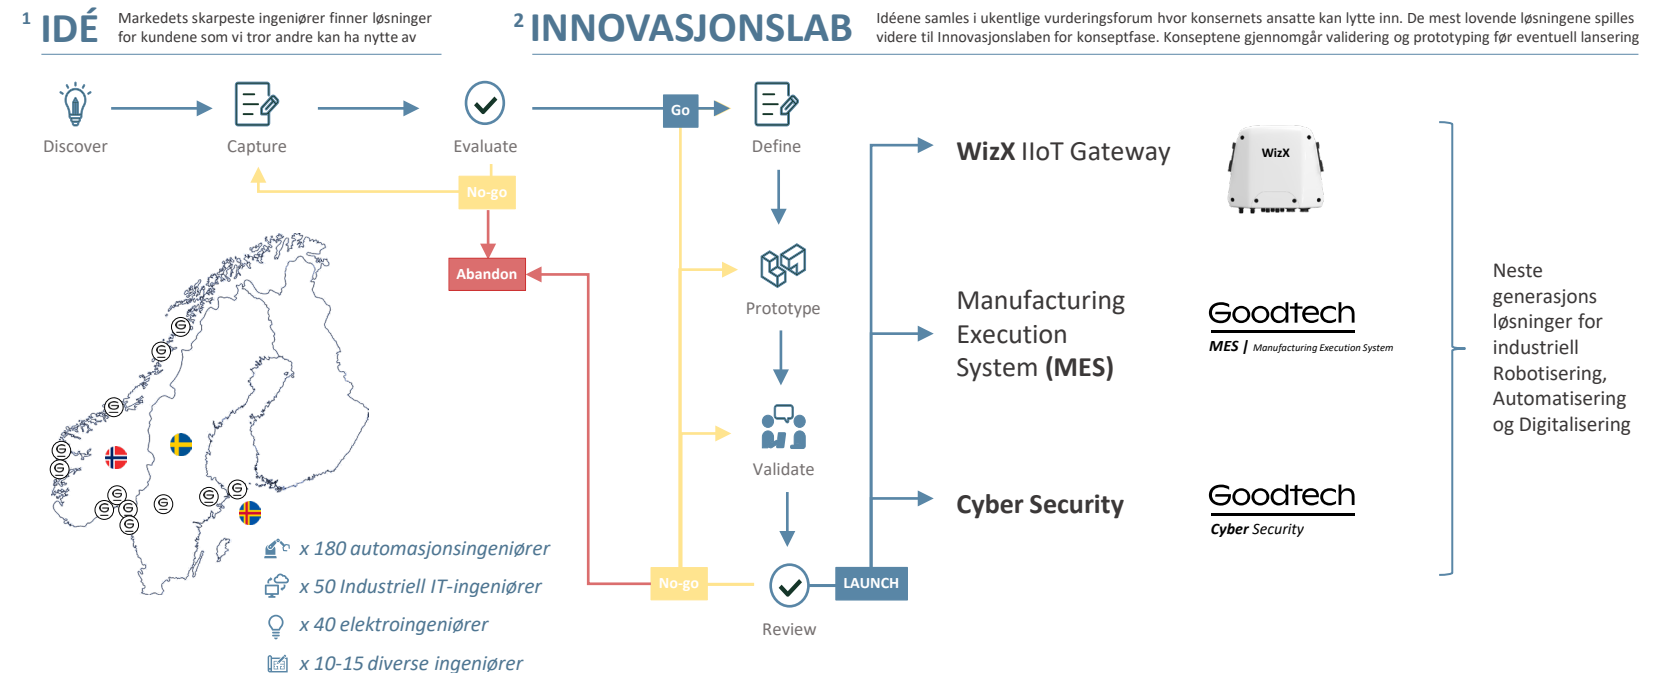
1 IDÉ Markedets skarpeste ingeniører finner løsninger for kundene som vi tror andre kan ha nytte av

2 INNOVASJONSLAB Idéene samles i ukentlige vurderingsforum hvor konsernets ansatte kan lytte inn. De mest lovende løsningene spilles videre til Innovasjonslaben for konseptfase. Konseptene gjennomgår validering og prototyping før eventuell lansering

Discover

Capture

Evaluate

No-go

Abandon

Go

Define

Prototype

Validate

No-go

Review

LAUNCH

WizX IIoT Gateway

WizX

Manufacturing Execution System (MES)

Goodtech

MES | Manufacturing Execution System

Cyber Security

Goodtech

Cyber Security

Neste generasjons løsninger for industriell Robotisering, Automatisering og Digitalisering

x 180 automasjonsingeniører

x 50 Industriell IT-ingeniører

x 40 elektroingeniører

x 10-15 diverse ingeniører